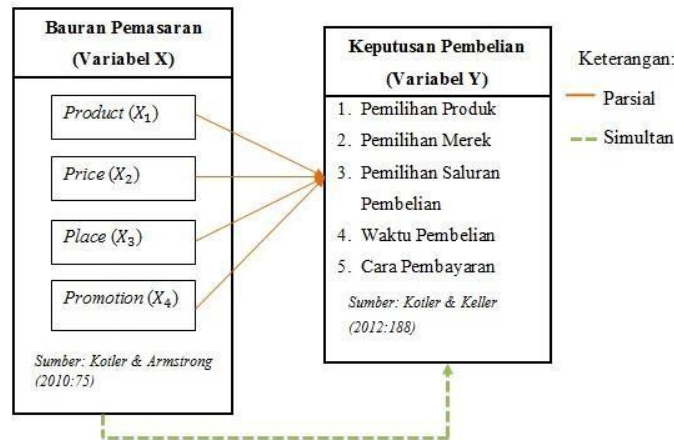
Bauran Pemasaran
(Variabel X)

*Product* $(X_1)$

*Price* $(X_2)$

*Place* $(X_3)$

*Promotion* $(X_4)$

*Sumber: Kotler & Armstrong (2010:75)*

Keputusan Pembelian
(Variabel Y)

1. Pemilihan Produk
2. Pemilihan Merek
3. Pemilihan Saluran Pembelian
4. Waktu Pembelian
5. Cara Pembayaran

*Sumber: Kotler & Keller (2012:188)*

Keterangan:
Parsial
Simultan